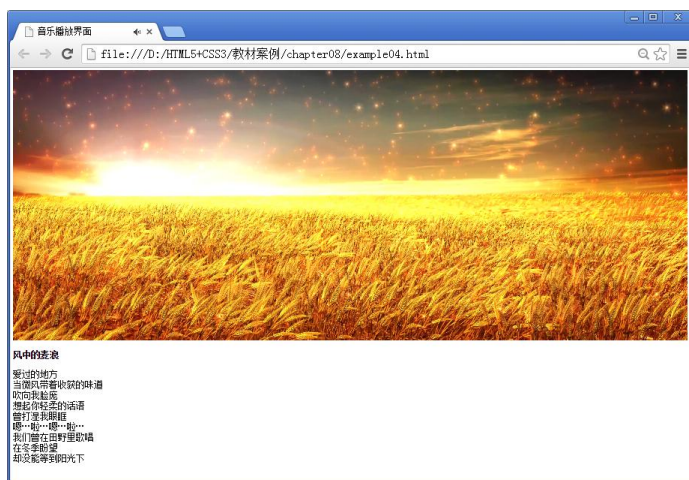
音乐播放界面

file:///D:/HTML5+CSS3/教材案例/chapter08/example04.html

风中的麦浪

爱过的地方
当微风带着收获的味道
吹向我脸庞
想起你轻柔的话语
曾打湿我眼眶
嗯…啦…嗯…啦…
我们曾在田野里歌唱
在冬季盼望
却没能等到阳光下